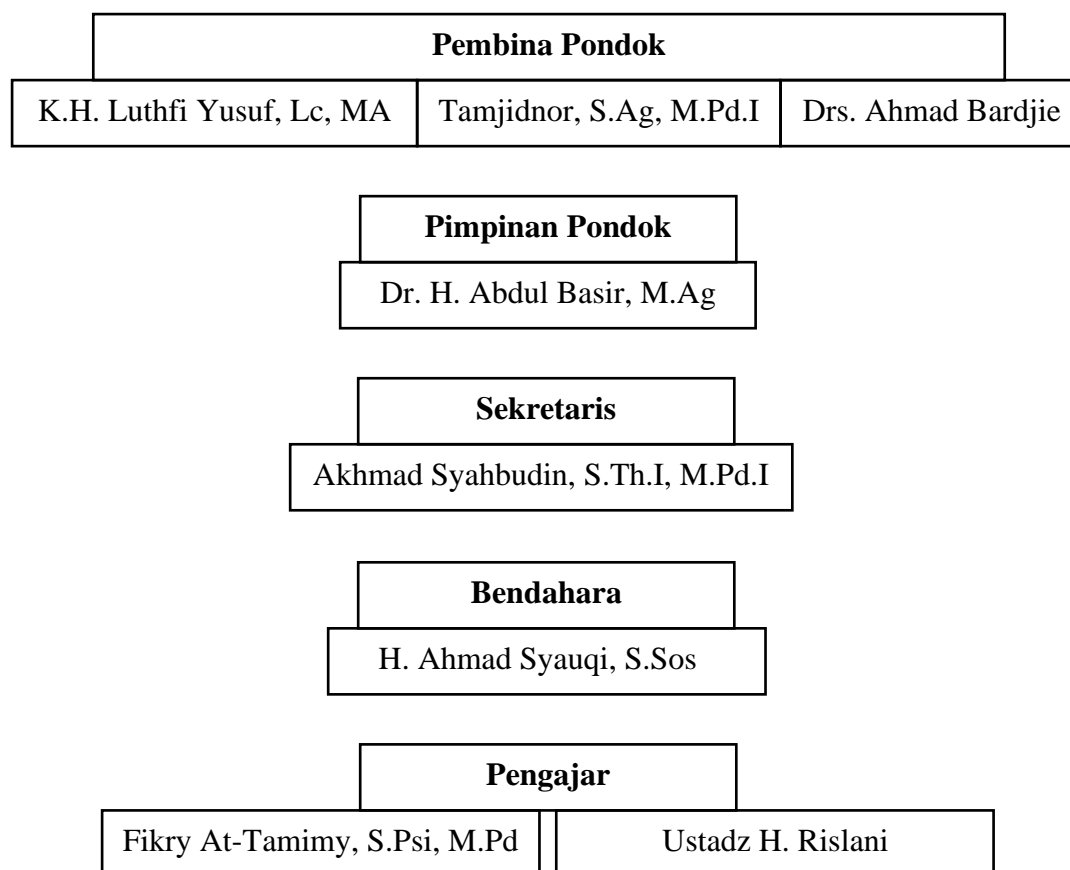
Pembina Pondok

K.H. Luthfi Yusuf, Lc, MA

Tamjidnor, S.Ag, M.Pd.I

Drs. Ahmad Bardjie

Pimpinan Pondok

Dr. H. Abdul Basir, M.Ag

Sekretaris

Akhmad Syahbudin, S.Th.I, M.Pd.I

Bendahara

H. Ahmad Syauqi, S.Sos

Pengajar

Fikry At-Tamimy, S.Psi, M.Pd

Ustadz H. Rislani